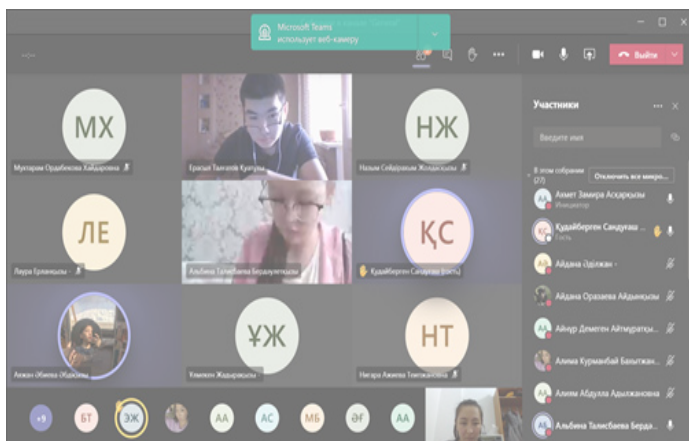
Microsoft Teams
использует веб-камеру

Выйти

МХ
Мухтарам Ордабекова Хайдаровна

Ерасыл Талгатов Куатулы

НЖ
Назым Сейдахмын Жолдаскызы

ЛЕ
Лаура Ерванкызы

Альбина Талисбаева Бердаулетовна

ҚС
Құдайберген Сандукаш (гость)

Ажжан Жумаш Жадиловна

ҰЖ
Кямилен Жадыраскызы

НТ
Нигара Ажимова Темиржановна

+9
БТ
ЭЖ
АА
АС
МБ
ӘҒ
АА

Участники

Введите имя

В этом собрании (27)
Отключить все микро...

Ахмет Замира Асқарқызы
Инициатор

Құдайберген Сандукаш
Гость

Айдана Әділхан

Айдана Оразаева Айдынқызы

Айнур Демеген Айтмұратқы...

Алима Курманбай Бахытжан...

Алим Абдула Адылжановна

Альбина Талисбаева Берда...